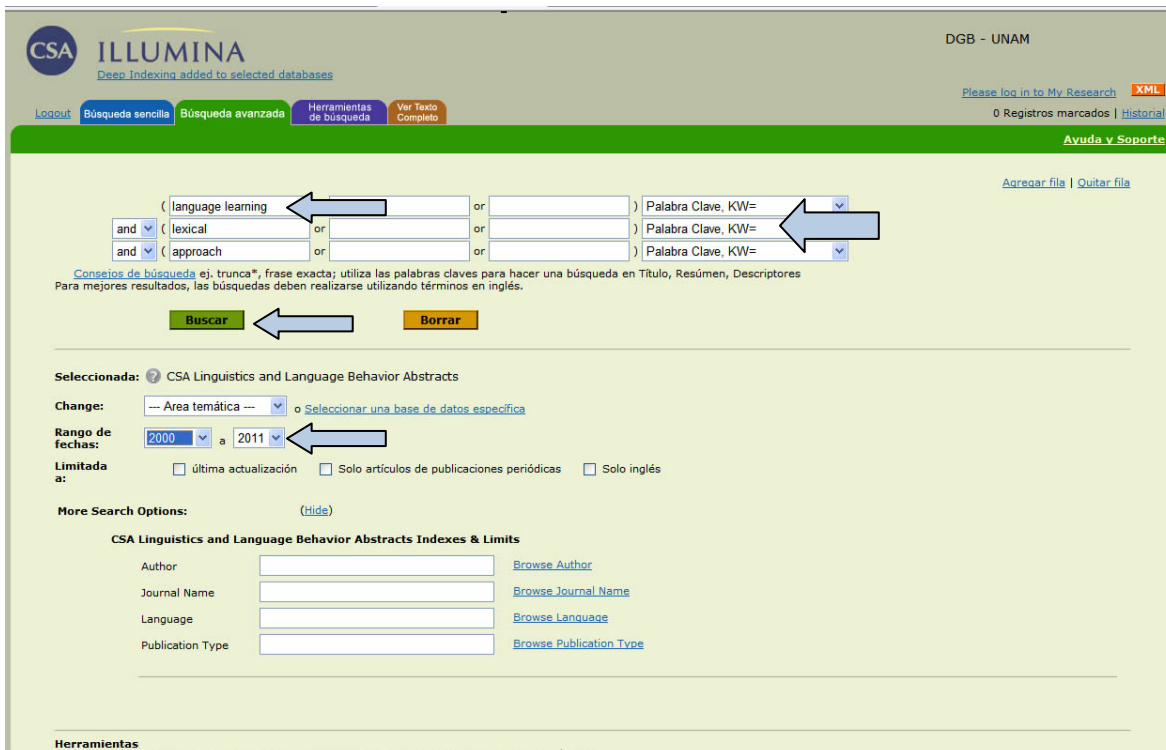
CSA ILLUMINA
Deep Indexing added to selected databases

DGB - UNAM

Please log in to My Research XML
0 Registros marcados | Historial

Logout | Búsqueda sencilla | Búsqueda avanzada | Herramientas de búsqueda | Ver Texto Completo

Ayuda y Soporte

Agregar fila | Quitar fila

( language learning or ) Palabra Clave, KW=
and ( lexical or or ) Palabra Clave, KW=
and ( approach or or ) Palabra Clave, KW=

Consejos de búsqueda ej. trunca*, frase exacta; utiliza las palabras claves para hacer una búsqueda en Título, Resúmen, Descriptores
Para mejores resultados, las búsquedas deben realizarse utilizando términos en inglés.

Buscar Borrar

Seleccionada: CSA Linguistics and Language Behavior Abstracts

Change: --- Area temática --- o Seleccionar una base de datos específica

Rango de fechas: 2000 a 2011

Limitada a: última actualización Solo artículos de publicaciones periódicas Solo inglés

More Search Options: (Hide)

CSA Linguistics and Language Behavior Abstracts Indexes & Limits

Author Browse Author
Journal Name Browse Journal Name
Language Browse Language
Publication Type Browse Publication Type

Herramientas